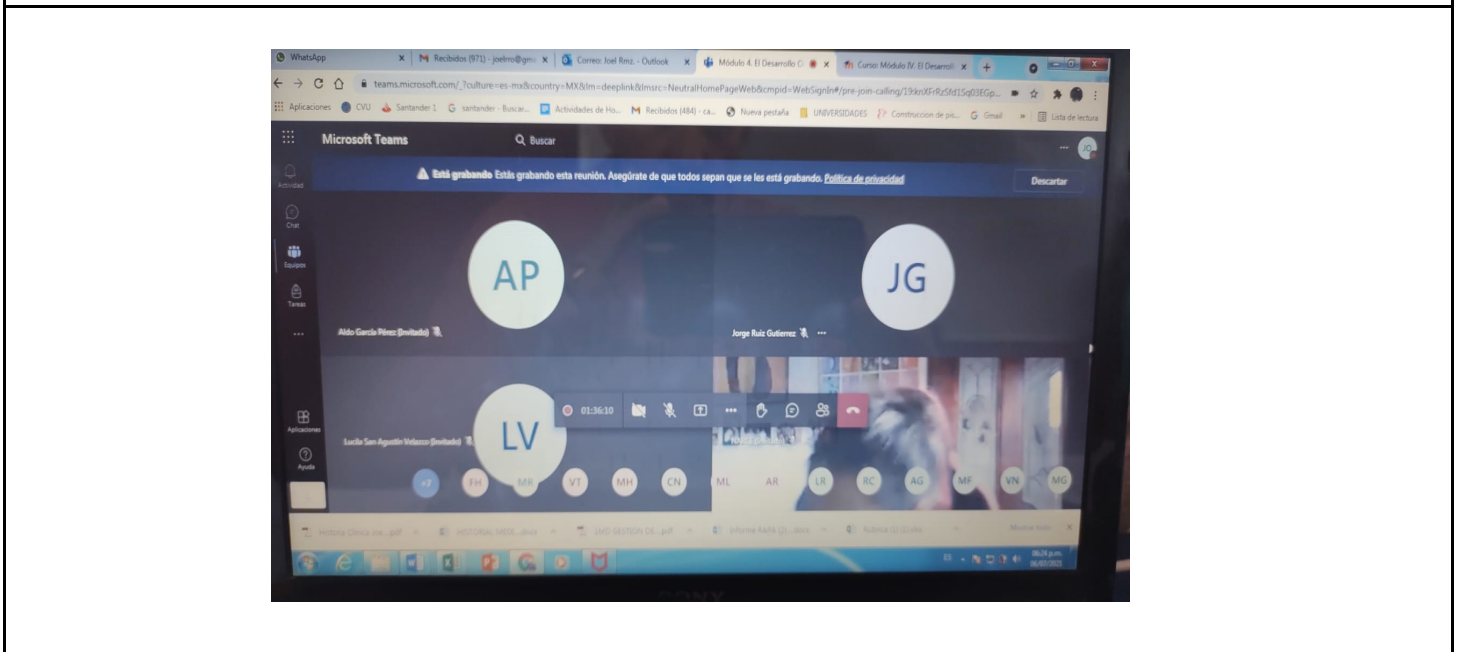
WhatsApp | Recibidos (971) - joelrro@gm | Correo: Joel Rmz. - Outlook | Módulo 4. El Desarrollo | Curso: Módulo IV. El Desarroll

teams.microsoft.com/_?culture=es-mx&country=MX&lm=deeplink&lmsrc=NeutralHomePageWeb&cmpid=WebSignIn#/pre-join-calling/19:knXFrRz5fd1Sq03EGp...

Aplicaciones | CVU | Santander 1 | santander - Buscar... | Actividades de Ho... | Recibidos (484) - ca... | Nueva pestaña | UNIVERSIDADES | Construccion de pi... | Gmail | Lista de lectura

Microsoft Teams

Buscar

Actividad

Chat

Equipos

Tareas

...

Aplicaciones

Ayuda

Está grabando Estás grabando esta reunión. Asegúrate de que todos sepan que se les está grabando. Política de privacidad

Descartar

AP

Aldo García Pérez (Invitado)

JG

Jorge Ruiz Gutierrez ...

LV

Lucila San Agustín Velasco (Invitado)

01:36:10

+7 FH MR VT MH CN ML AR LR RC AG MF VN MG

Historia Clínica ive....pdf | HISTORIAC.1403...docx | SMD GESTION EX....pdf | Informe RAPA (2)....docx | Rúbrica (1) (1).xlsx | Mostrar todo

06:26 p.m.
06/07/2021

SONY